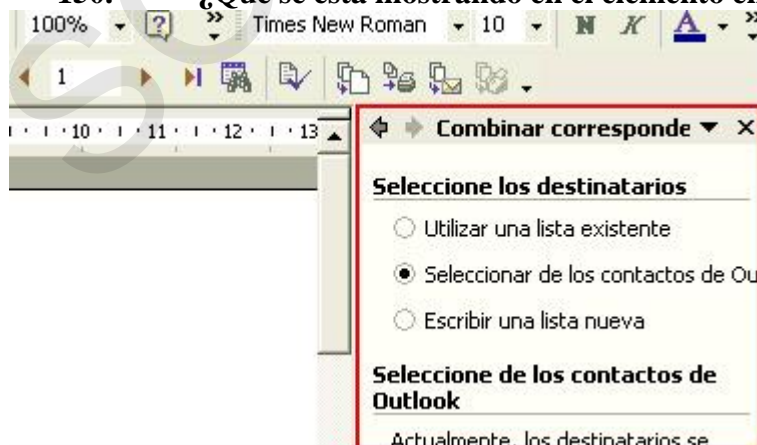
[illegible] ¿Qué se está mostrando en el elemento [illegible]

100% ? » Times New Roman 10 N K A »

1

· 10 · · 11 · · 12 · · 13

Combinar corresponde ▼ ×

Seleccione los destinatarios

Utilizar una lista existente

Seleccionar de los contactos de Ou

Escribir una lista nueva

Seleccione de los contactos de Outlook

Actualmente, los destinatarios se